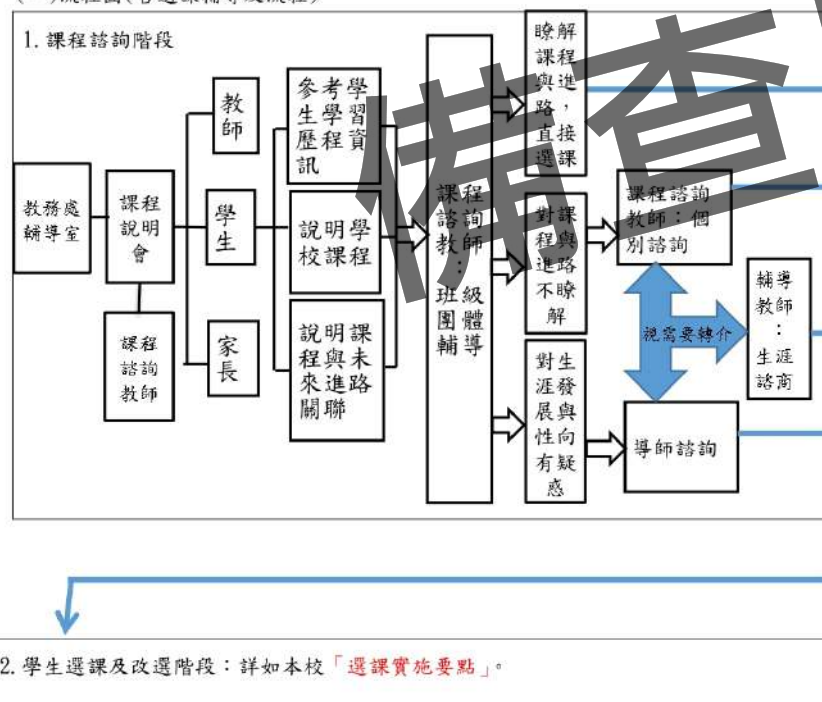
1. 課程諮詢階段

教務處 輔導室

課程說明會

課程諮詢教師

教師

學生

家長

參考學生學習歷程資訊

說明學校課程

說明課程與未來進路關聯

課程諮詢教師：班級團體輔導

瞭解課程與進路，直接選課

對課程與進路不瞭解

對生涯發展與性向有疑惑

課程諮詢教師：個別諮詢

導師諮詢

視需要轉介

輔導教師：生涯諮商

備查

2. 學生選課及改選階段：詳如本校「選課實施要點」。